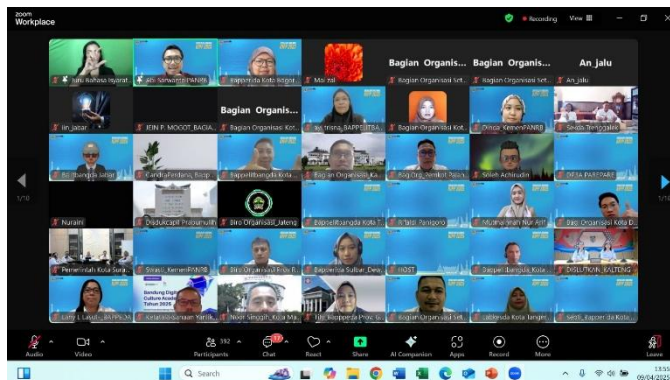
zoom Workplace

Recording View

Juru Bahasa Isyarat
MS. Sarwanto KemenPANRB
Bappenda Kota Bogor
Mai.zal
Bagian Organisasi...
Bagian Organisasi Set...
Bagian Organisasi...
Bagian Organisasi Set...
An_jalu
An_jalu

iin_jaitar
JEIN P. MOGOT_BAGIA...
Bagian Organis...
Bagian Organisasi Kot...
Sri trisna_BAPPELITBA...
Bagian Organisasi Kot...
Zinca_KemenPANRB
Sekda Tenggalek

Bappelitbangda Jabar
CandraPerdana_Bapp...
BappelitBangda Kota...
Bagian Organisasi_Ka...
Bag.Org_Sembiri Pasis...
Soleh Achirudin
DESA PARE2PARE

Nuraini
Disdukcapil Probolinggo
Biro Organisasi_Jateng
BappelitBangda Kota T...
Afriadi_Panigoro
Muhammad Nur Arif
Bagi Organisasi Kota D...

Pemerintah Kota Sura...
Sirajul_KemenPANRB
Biro Organisasi Prov K...
Bappenida Sulbar_Dew...
HOST
Bappelitbangda Kota...
DISLUTKAN_BALTENG

Larry L Lasut_BAPPEDA
Bandung Digital Culture Academy Tahun 2025
Indah Kusumawati Kota...
Noor Singgih_Kota Ma...
Ibe_Bappeda Prov G...
Bagian Organisasi Set...
Bappeda Kota Tangeri...
Seldi_Bappedda Kota

Audio
Video
392
Participants
Chat
React
Share
AI Companion
Apps
Record
More
Leave

Search

13:55
09/04/2025